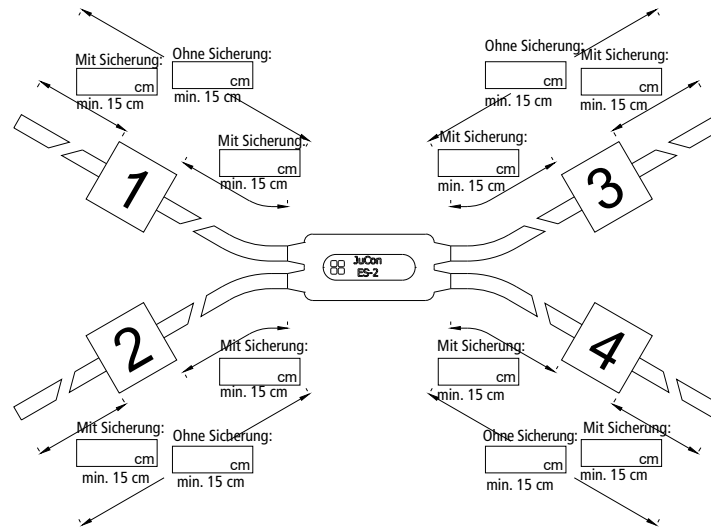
Mit Sicherung:
cm
min. 15 cm

Ohne Sicherung:
cm
min. 15 cm

Mit Sicherung:
cm
min. 15 cm

1

Ohne Sicherung:
cm
min. 15 cm

Mit Sicherung:
cm
min. 15 cm

Mit Sicherung:
cm
min. 15 cm

3

JuCon
ES-2

2

Mit Sicherung:
cm
min. 15 cm

Mit Sicherung:
cm
min. 15 cm

Ohne Sicherung:
cm
min. 15 cm

4

Mit Sicherung:
cm
min. 15 cm

Ohne Sicherung:
cm
min. 15 cm

Mit Sicherung:
cm
min. 15 cm